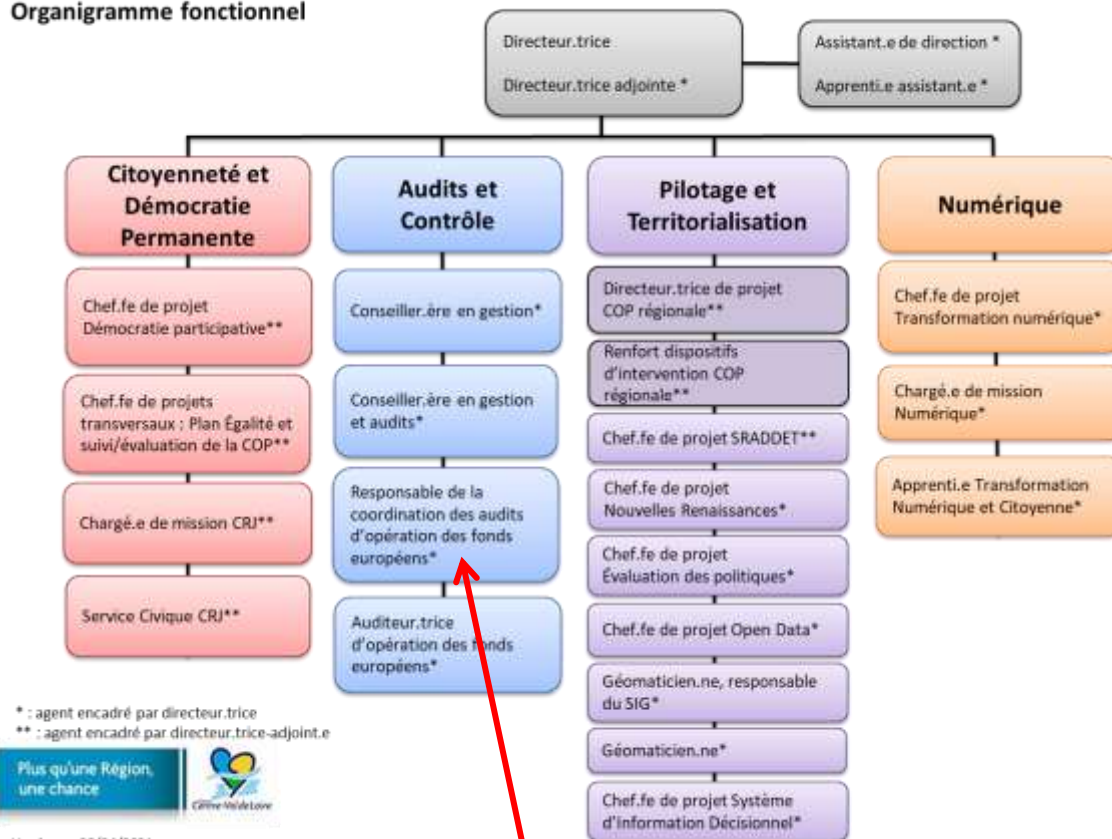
Organigramme fonctionnel

Directeur.trice

Directeur.trice adjointe *

Assistant.e de direction *

Apprenti.e assistant.e *

Citoyenneté et Démocratie Permanente

Chef.fe de projet Démocratie participative**

Chef.fe de projets transversaux : Plan Égalité et suivi/évaluation de la COP**

Chargé.e de mission CRJ**

Service Civique CRJ**

Audits et Contrôle

Conseiller.ère en gestion*

Conseiller.ère en gestion et audits*

Responsable de la coordination des audits d'opération des fonds européens*

Auditeur.trice d'opération des fonds européens*

Pilotage et Territorialisation

Directeur.trice de projet COP régionale**

Renfort dispositifs d'intervention COP régionale**

Chef.fe de projet SRADDET**

Chef.fe de projet Nouvelles Renaissances*

Chef.fe de projet Évaluation des politiques*

Chef.fe de projet Open Data*

Géomaticien.ne, responsable du SIG*

Géomaticien.ne*

Chef.fe de projet Système d'Information Décisionnel*

Numérique

Chef.fe de projet Transformation numérique*

Chargé.e de mission Numérique*

Apprenti.e Transformation Numérique et Citoyenne*

* : agent encadré par directeur.trice
** : agent encadré par directeur.trice-adjoint.e

Plus qu'une Région, une chance

Centre-Val de Loire

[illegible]